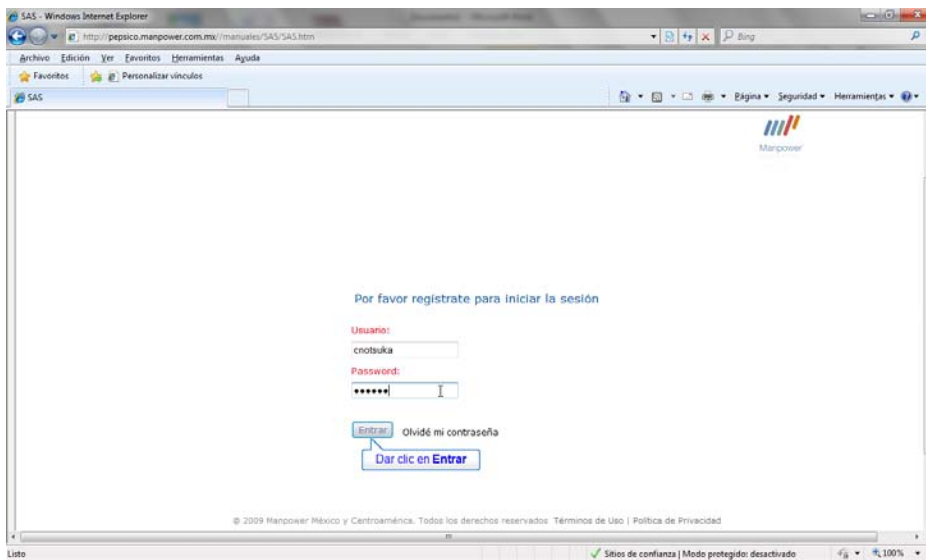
SAS - Windows Internet Explorer

http://pepsico.manpower.com.mx//manuales/SAS/SAS.htm

Bing

Archivo Edición Ver Favoritos Herramientas Ayuda

Favoritos Personalizar vínculos

SAS

Página ▾ Seguridad ▾ Herramientas ▾

Manpower

Por favor regístrate para iniciar la sesión

Usuario:

cnotsuka

Password:

••••••

Entrar Olvidé mi contraseña

Dar clic en Entrar

© 2009 Manpower México y Centroamérica. Todos los derechos reservados Términos de Uso | Política de Privacidad

Listo

Sitios de confianza | Modo protegido: desactivado

100%